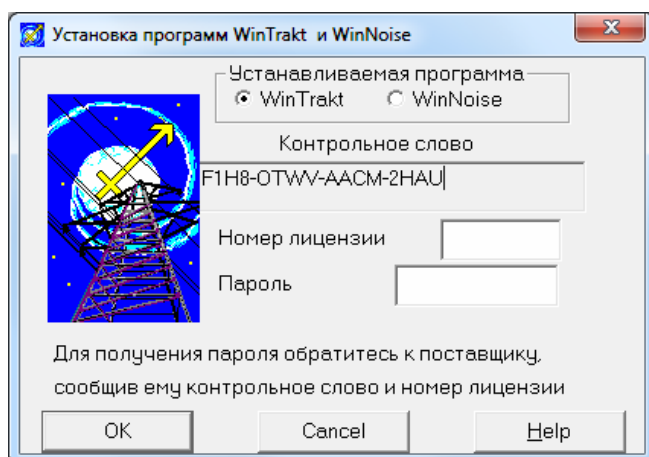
Установка программ WinTrakt и WinNoise

Устанавливаемая программа
WinTrakt
WinNoise

Контрольное слово
F1H8-OTWV-AACM-2HAU

Номер лицензии

Пароль

Для получения пароля обратитесь к поставщику, сообщив ему контрольное слово и номер лицензии

OK
Cancel
Help